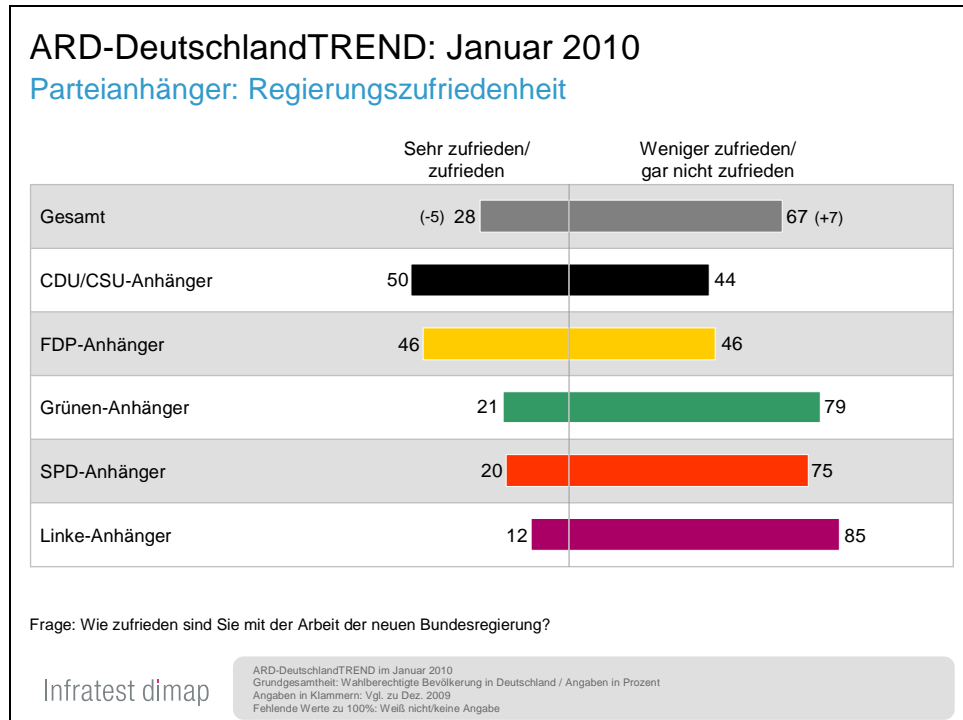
ARD-DeutschlandTREND: Januar 2010
Parteianhänger: Regierungszufriedenheit

| | Sehr zufrieden/ zufrieden | Weniger zufrieden/ gar nicht zufrieden |
|---|---|---|
| Gesamt | (-5) 28 | 67 (+7) |
| CDU/CSU-Anhänger | 50 | 44 |
| FDP-Anhänger | 46 | 46 |
| Grünen-Anhänger | 21 | 79 |
| SPD-Anhänger | 20 | 75 |
| Linke-Anhänger | 12 | 85 |

Frage: Wie zufrieden sind Sie mit der Arbeit der neuen Bundesregierung?

Infratest dimap

ARD-DeutschlandTREND im Januar 2010
Grundgesamtheit: Wahlberechtigte Bevölkerung in Deutschland / Angaben in Prozent
Angaben in Klammern: Vgl. zu Dez. 2009
Fehlende Werte zu 100%: Weiß nicht/keine Angabe